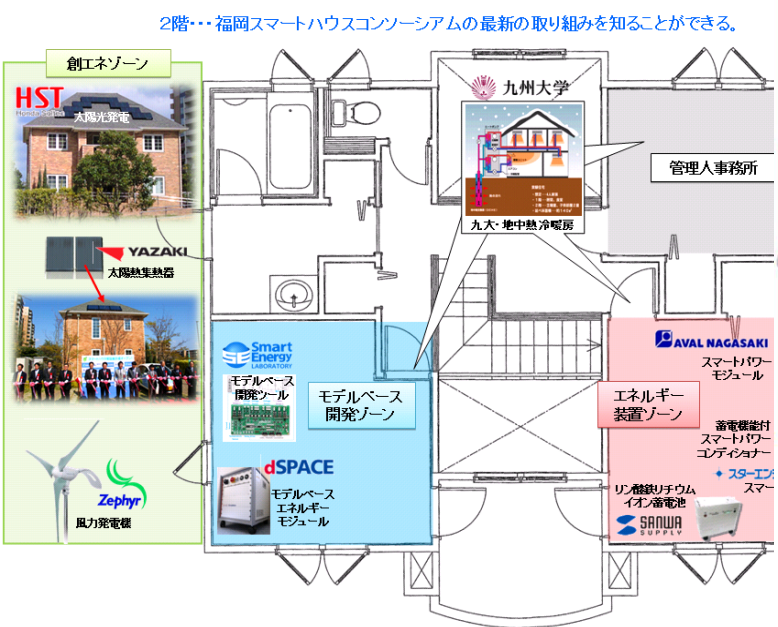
2階・・・福岡スマートハウスコンソーシアムの最新の取り組みを知ることができる。

創エネゾーン

HST

太陽光発電

YAZAKI

太陽熱集熱器

Zephyr

風力発電機

九州大学

九大・地中熱冷暖房

管理人事務所

Smart Energy LABORATORY

モデルベース開発ツール

モデルベース開発ゾーン

dSPACE

モデルベースエネルギーモジュール

AVAL NAGASAKI

スマートパワーモジュール

エネルギー装置ゾーン

蓄電機能付スマートパワーコンディショナー

スターエン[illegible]

スマ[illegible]

リン酸鉄リチウムイオン蓄電池

SANWA SUPPLY